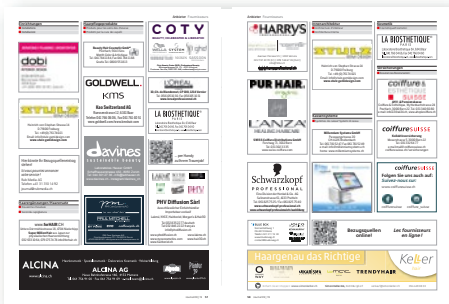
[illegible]

HARRYS

COTV

GOLDWELL

KMS

L'ORÉAL

LA BIOSTHETIQUE

davines

ALCINA

ALCINA AG

PHV Diffusion Sàrl

PUR HAIR.

L'ANZA

Schwarzkopf PROFESSIONAL

LA BIOSTHETIQUE

coiffure SUISSE

coiffure suisse

Folgen Sie uns auch auf: Suivez-nous sur:

Bezugsquellen online!

Les fournisseurs en ligne !

Haargenau das Richtige

Keller

TRENDYHAIR